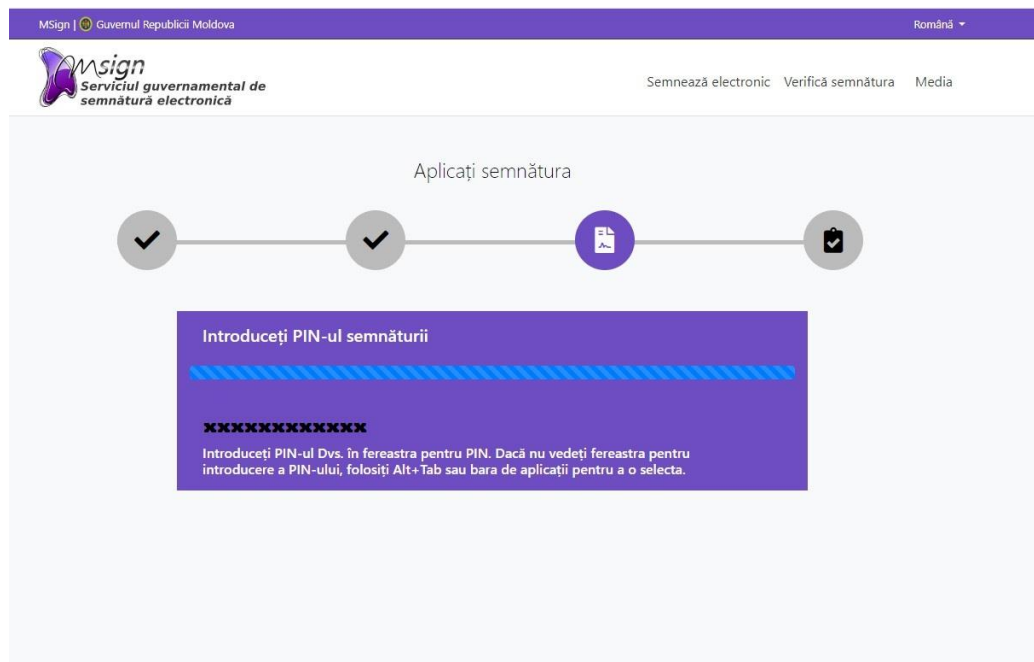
MSign | Guvernul Republicii Moldova

Română

Msign
Serviciul guvernamental de semnătură electronică

Semnează electronic Verifică semnătura Media

Aplicați semnătura

Introduceți PIN-ul semnăturii

xxxxxxxxxxxx

Introduceți PIN-ul Dvs. în fereastra pentru PIN. Dacă nu vedeți fereastra pentru introducere a PIN-ului, folosiți Alt+Tab sau bara de aplicații pentru a o selecta.